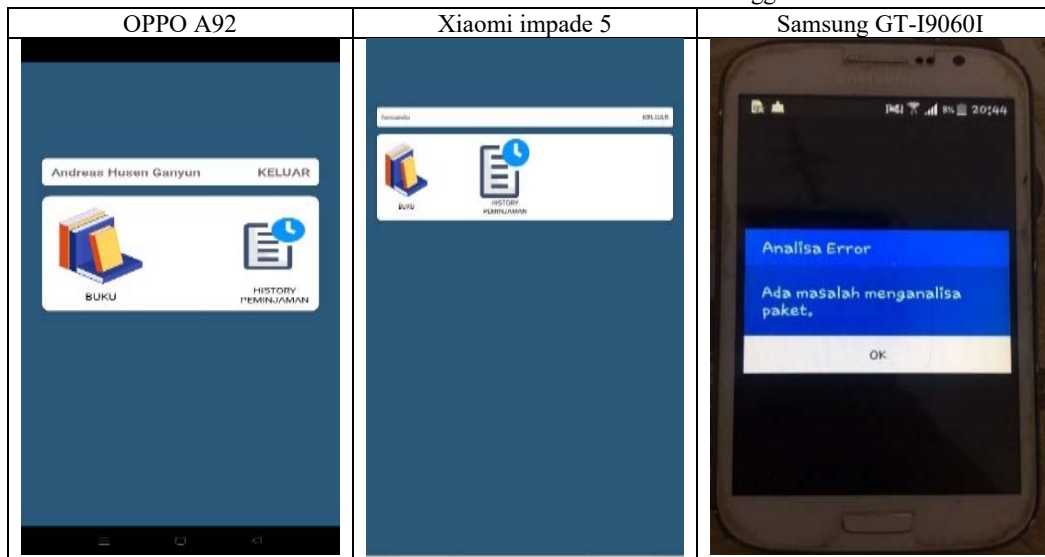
| OPPO A92 | Xiaomi impade 5 | Samsung GT-I9060I |
|---|---|---|
| Andreas Husen Ganyun KELUAR BUKU HISTORY PEMINJAMAN | fernando KELUAR BUKU HISTORY PEMINJAMAN | 20:44 Analisa Error Ada masalah menganalisa paket. OK |